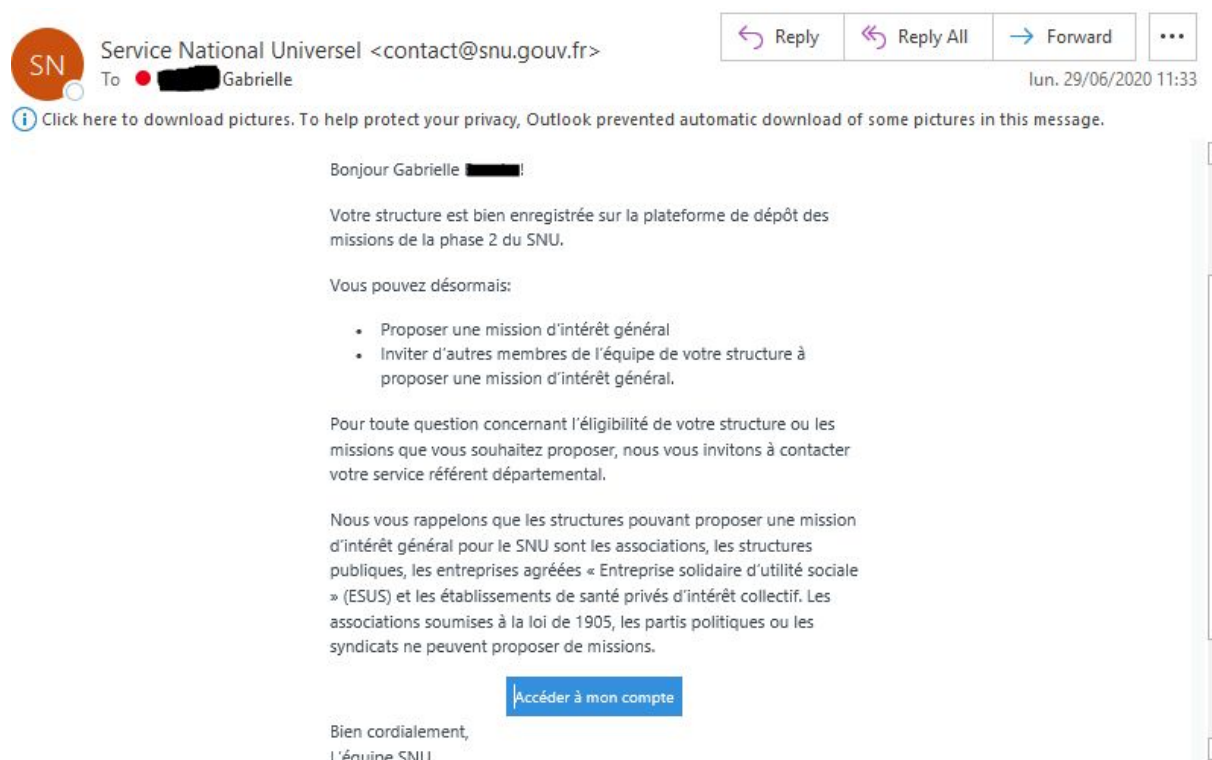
SN

Service National Universel <contact@snu.gouv.fr>
To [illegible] Gabrielle

Reply | Reply All | Forward | ...

lun. 29/06/2020 11:33

Click here to download pictures. To help protect your privacy, Outlook prevented automatic download of some pictures in this message.

Bonjour Gabrielle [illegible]!

Votre structure est bien enregistrée sur la plateforme de dépôt des missions de la phase 2 du SNU.

Vous pouvez désormais:

- Proposer une mission d'intérêt général
- Inviter d'autres membres de l'équipe de votre structure à proposer une mission d'intérêt général.

Pour toute question concernant l'éligibilité de votre structure ou les missions que vous souhaitez proposer, nous vous invitons à contacter votre service référent départemental.

Nous vous rappelons que les structures pouvant proposer une mission d'intérêt général pour le SNU sont les associations, les structures publiques, les entreprises agréées « Entreprise solidaire d'utilité sociale » (ESUS) et les établissements de santé privés d'intérêt collectif. Les associations soumises à la loi de 1905, les partis politiques ou les syndicats ne peuvent proposer de missions.

Accéder à mon compte

Bien cordialement,
L'équipe SNU